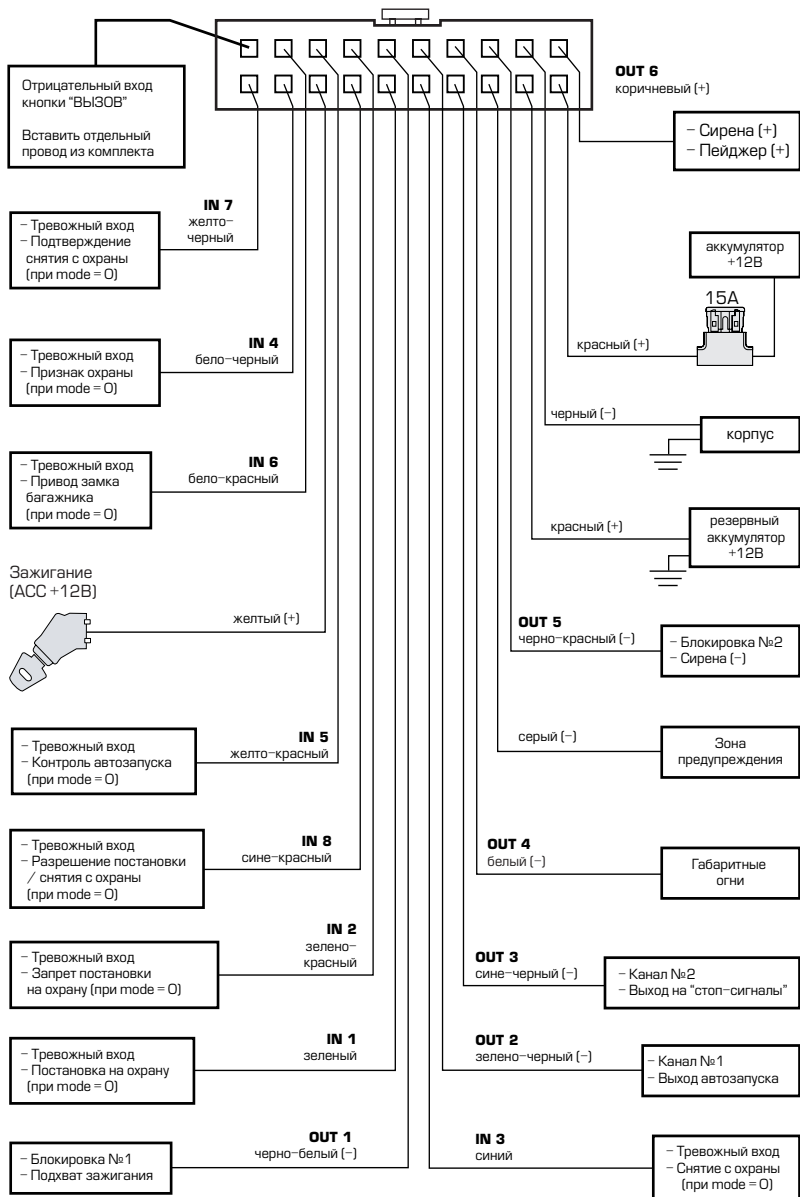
Отрицательный вход кнопки "ВЫЗОВ"

Вставить отдельный провод из комплекта

OUT 6
коричневый (+)

– Сирена (+)
– Пейджер (+)

IN 7
желто–черный

– Тревожный вход
– Подтверждение снятия с охраны (при mode = 0)

аккумулятор +12В

15А

красный (+)

IN 4
бело–черный

– Тревожный вход
– Признак охраны (при mode = 0)

черный (–)

корпус

IN 6
бело–красный

– Тревожный вход
– Привод замка багажника (при mode = 0)

красный (+)

резервный аккумулятор +12В

Зажигание (АСС +12В)

желтый (+)

OUT 5
черно–красный (–)

– Блокировка №2
– Сирена (–)

IN 5
желто–красный

– Тревожный вход
– Контроль автозапуска (при mode = 0)

серый (–)

Зона предупреждения

IN 8
сине–красный

– Тревожный вход
– Разрешение постановки / снятия с охраны (при mode = 0)

OUT 4
белый (–)

Габаритные огни

IN 2
зелено–красный

– Тревожный вход
– Запрет постановки на охрану (при mode = 0)

OUT 3
сине–черный (–)

– Канал №2
– Выход на "стоп–сигналы"

IN 1
зеленый

– Тревожный вход
– Постановка на охрану (при mode = 0)

OUT 2
зелено–черный (–)

– Канал №1
– Выход автозапуска

OUT 1
черно–белый (–)

– Блокировка №1
– Подхват зажигания

IN 3
синий

– Тревожный вход
– Снятие с охраны (при mode = 0)